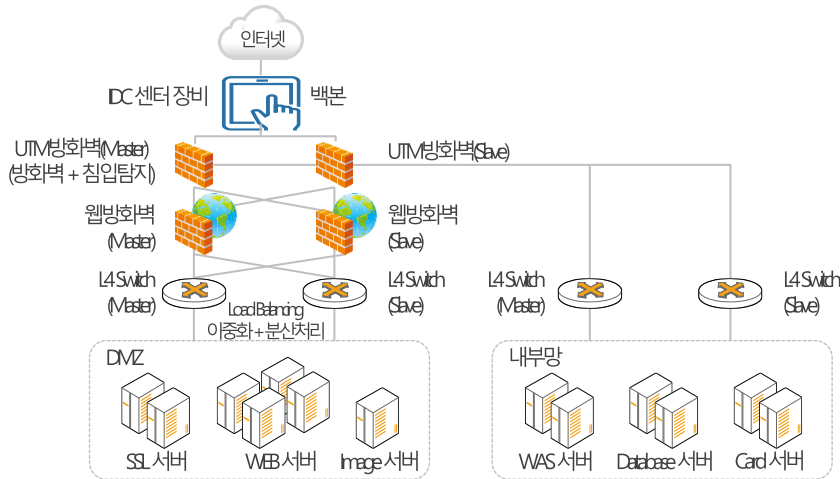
인터넷

IDC 센터 장비

백본

UTM방화벽(Master)
(방화벽 + 침입탐지)

UTM방화벽(Slave)

웹방화벽
(Master)

웹방화벽
(Slave)

L4 Switch
(Master)

L4 Switch
(Slave)

L4 Switch
(Master)

L4 Switch
(Slave)

Load Balancing
이중화 + 분산처리

DMZ

SSL 서버

WEB 서버

Image 서버

내부망

WAS 서버

Database 서버

Card 서버